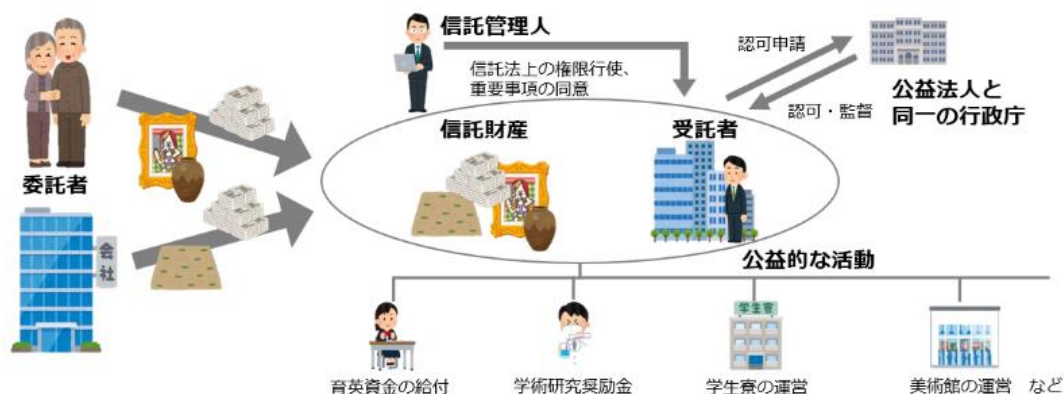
信託管理人

信託法上の権限行使、重要事項の同意

認可申請

認可・監督

公益法人と同一の行政庁

委託者

会社

信託財産

受託者

公益的な活動

学生寮

育英資金の給付

学術研究奨励金

学生寮の運営

美術館の運営　など